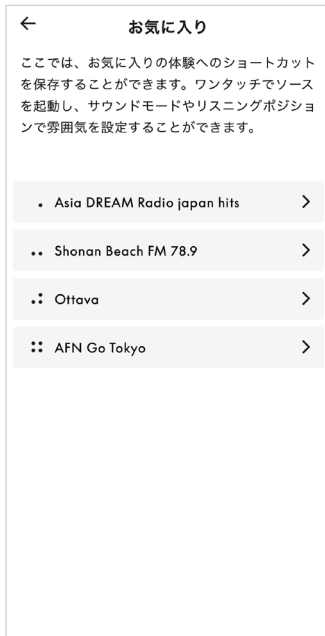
←

お気に入り

ここでは、お気に入りの体験へのショートカットを保存することができます。ワンタッチでソースを起動し、サウンドモードやリスニングポジションで雰囲気を設定することができます。

Asia DREAM Radio japan hits >

Shonan Beach FM 78.9 >

Ottava >

AFN Go Tokyo >